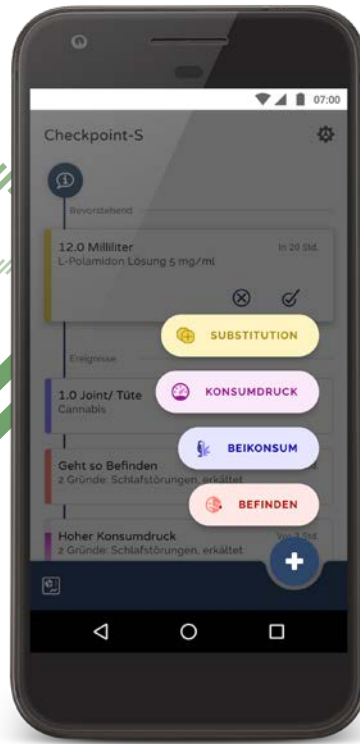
07:00

Checkpoint-S

Bevorstehend

12.0 Milliliter
L-Polamidon Lösung 5 mg/ml

in 20 Std.

Ereignisse

1.0 Joint/ Tüte
Cannabis

Geht so Befinden
2 Gründe: Schlafstörungen, erkältet

Hoher Konsumdruck
2 Gründe: Schlafstörungen, erkältet

SUBSTITUTION

KONSUMDRUCK

BEIKONSUM

BEFINDEN

+